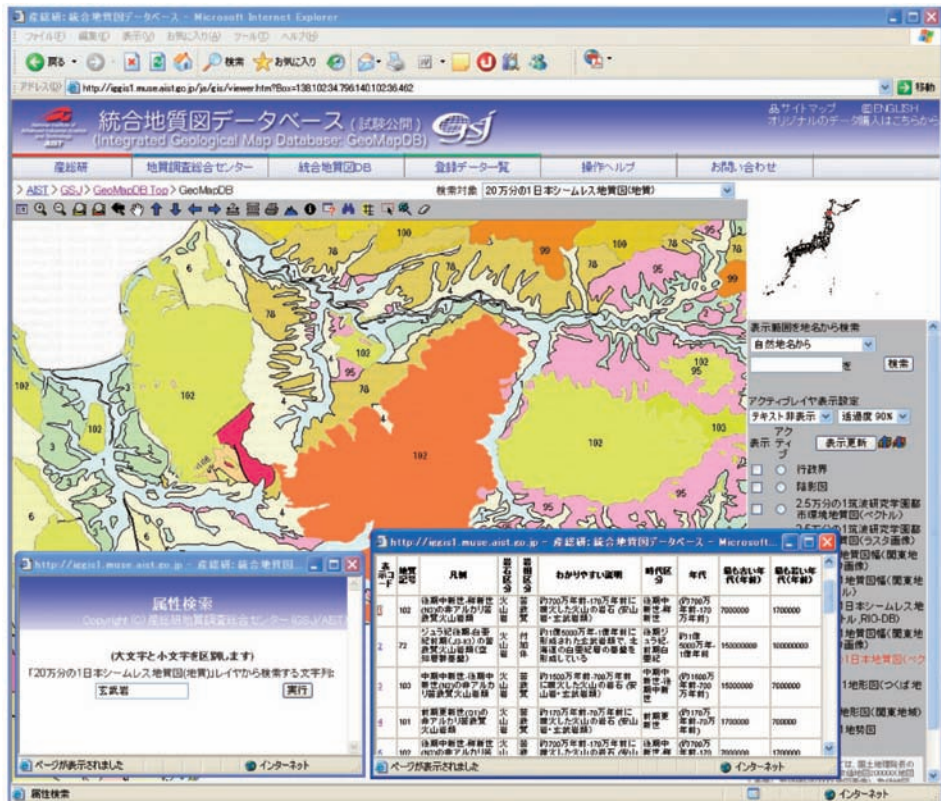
産総研: 統合地質図データベース - Microsoft Internet Explorer

ファイル(F) 編集(E) 表示(V) お気に入り(A) ツール(T) ヘルプ(H)

戻る 検索 お気に入り

アドレス(D) http://iggis1.muse.aist.go.jp/ja/gis/viewer.htm?Box=138.102 34.796 140.102 36.462

移動

統合地質図データベース (試験公開)
(Integrated Geological Map Database: GeoMapDB)

サイトマップ ENGLISH
オリジナルのデータ購入はこちらから

産総研 | 地質調査総合センター | 統合地質図DB | 登録データ一覧 | 操作ヘルプ | お問い合わせ

> AIST > GSJ > GeoMapDB Top > GeoMapDB

検索対象 20万分の1日本シームレス地質図(地質)

表示範囲を地名から検索
自然地名から
を 検索

アクティブレイヤ表示設定
テキスト非表示 透過度 90%

表示 アクティブ 表示更新

行政界
陰影図
2.5万分の1筑波研究学園都市環境地質図(ベクトル)
2.5万分の1筑波研究学園都市環境地質図(ラスタ画像)
地質図幅(関東地
画像)
地質図幅(関東地
ル)
日本シームレス地
ル, RIO-DB)
地質図幅(関東地
1日本地質図(ベク
地形図(つくば地
地形図(関東地域)
地勢図

http://iggis1.muse.aist.go.jp - 産総研: 統合地質図...

属性検索
Copyright (C) 産総研地質調査総合センター (GSJ/AIST)

(大文字と小文字を区別します)
「20万分の1日本シームレス地質図(地質)」レイヤから検索する文字列:
玄武岩 実行

ページが表示されました インターネット

http://iggis1.muse.aist.go.jp - 産総研: 統合地質図データベース - Microsoft...

| 表示コード | 地質記号 | 凡例 | 岩石区分 | 岩相区分 | わかりやすい説明 | 時代区分 | 年代 | 最も古い年代(年前) | 最も若い年代(年前) |
|---|---|---|---|---|---|---|---|---|---|
| 1 | 102 | 後期中新世-鮮新世(N3)の非アルカリ玄武岩質火山岩類 | 火山岩 | 苦鉄質 | 約700万年前-170万年前に噴火した火山の岩石(安山岩・玄武岩類) | 後期中新世-鮮新世 | 約700万年前-170万年前 | 7000000 | 1700000 |
| 2 | 72 | ジュラ紀後期-白亜紀初期(J3-K1)の苦鉄質火山岩類(付加体) | 火山岩 | 付加体 | 約1億5000万年-1億年前に形成された玄武岩類で、北海道の白亜紀等の岩体を形成している | 後期ジュラ紀-前期白亜紀 | 約1億5000万年-1億年前 | 150000000 | 100000000 |
| 3 | 103 | 中期中新世-後期中新世(N2)の非アルカリ玄武岩質火山岩類 | 火山岩 | 苦鉄質 | 約1500万年前-700万年前に噴火した火山の岩石(安山岩・玄武岩類) | 中期中新世-後期中新世 | 約1500万年前-700万年前 | 15000000 | 7000000 |
| 4 | 101 | 前期更新世(Q1)の非アルカリ玄武岩質火山岩類 | 火山岩 | 苦鉄質 | 約170万年前-70万年前に噴火した火山の岩石(安山岩・玄武岩類) | 前期更新世 | 約170万年前-70万年前 | 1700000 | 700000 |
| 5 | 102 | 後期中新世-鮮新世(N3)の非アルカリ玄 | 火山岩 | 苦鉄質 | 約700万年前-170万年前に噴火した火山の岩石(安山 | 後期中新世-鮮 | 約700万年前-170 | 7000000 | 1700000 |

ページが表示されました インターネット

属性検索 インターネット